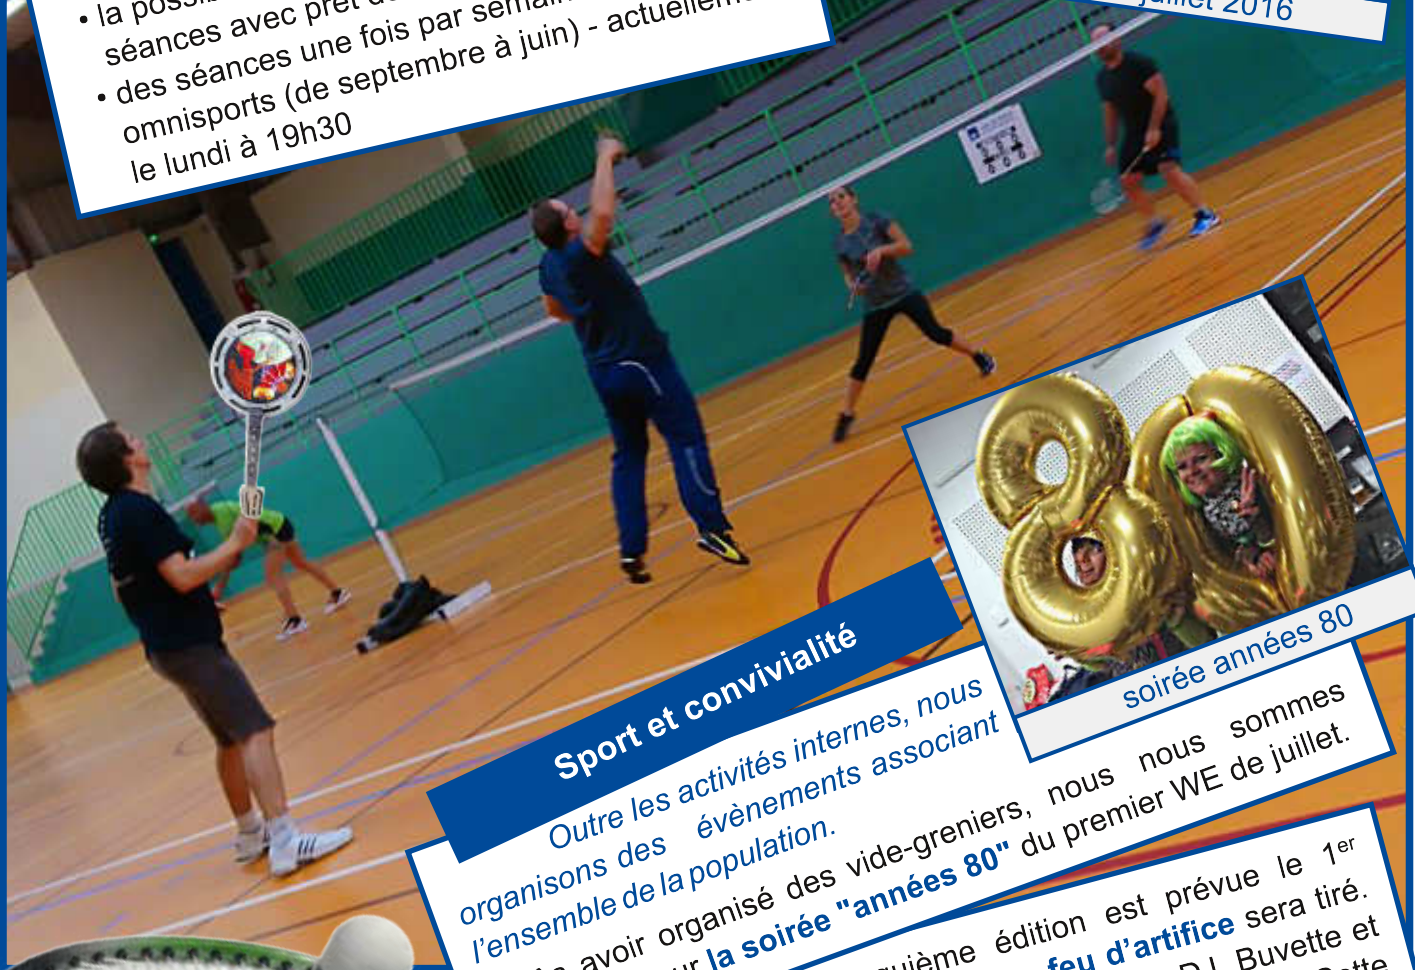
• la possi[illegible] séances avec prêt d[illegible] par semai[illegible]
• des séances une fois par semai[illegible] omnisports (de septembre à juin) - actuelleme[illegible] le lundi à 19h30

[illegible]illet 2016

Sport et convivialité

Outre les activités internes, nous organisons des évènements associant l'ensemble de la population.

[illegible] avoir organisé des vide-greniers, nous nous sommes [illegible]ur la soirée "années 80" du premier WE de juillet.

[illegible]uième édition est prévue le 1$^{er}$ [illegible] feu d'artifice sera tiré. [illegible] DJ. Buvette et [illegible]

soirée années 80